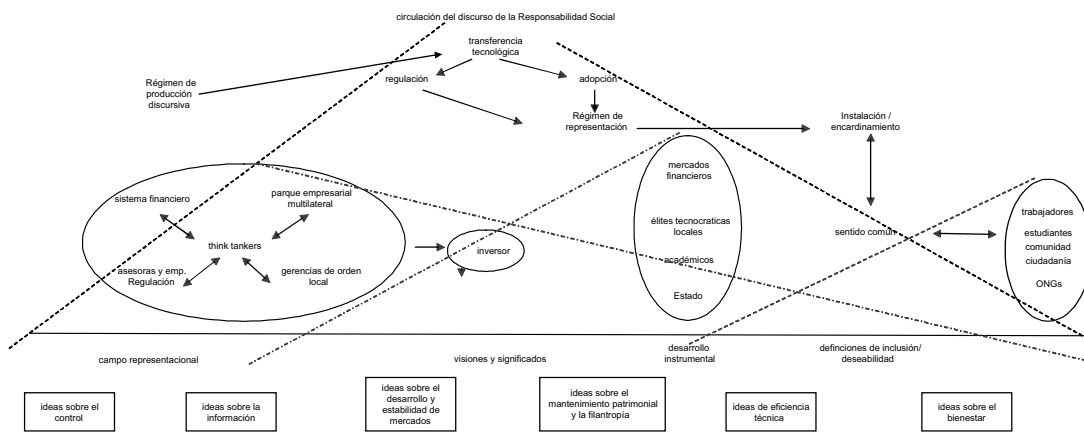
circulación del discurso de la Responsabilidad Social

transferencia tecnológica

Régimen de producción discursiva

regulación

adopción

Régimen de representación

Instalación / encardinamiento

sistema financiero

parque empresarial multilateral

think tankers

asesoras y emp. Regulación

gerencias de orden local

inversor

mercados financieros

élites tecnocraticas locales

académicos

Estado

sentido común

trabajadores
estudiantes
comunidad
ciudadanía
ONGs

campo representacional

visiones y significados

desarrollo instrumental

definciones de inclusión/ deseabilidad

ideas sobre el control

ideas sobre la información

ideas sobre el desarrollo y estabilidad de mercados

ideas sobre el mantenimiento patrimonial y la filantropía

ideas de eficiencia técnica

ideas sobre el bienestar